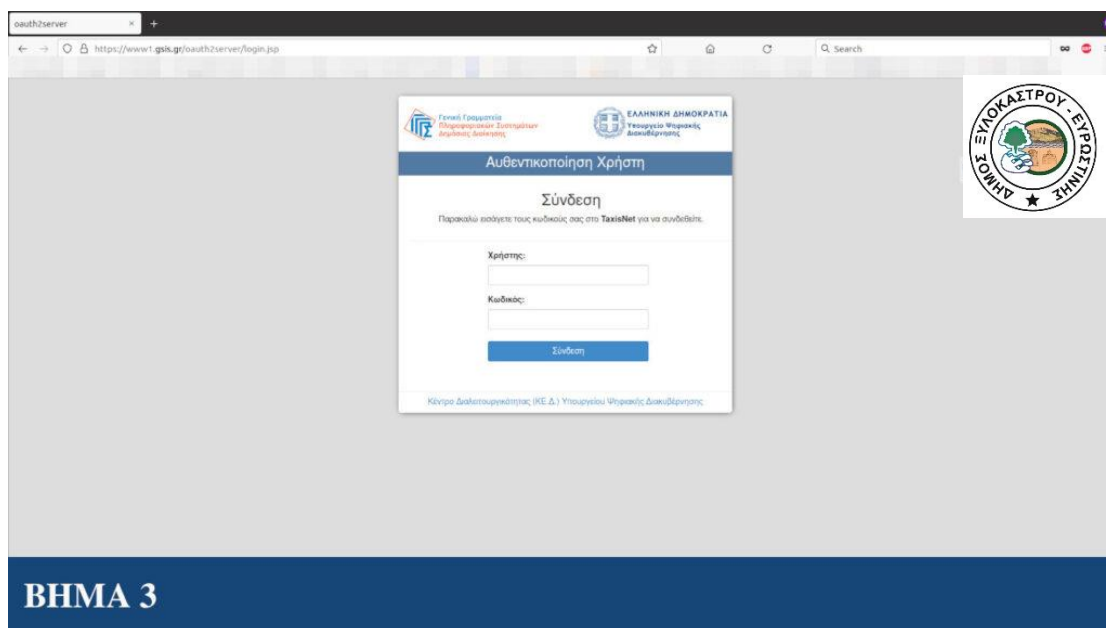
oauth2server

https://www1.gsis.gr/oauth2server/login.jsp

Search

Γενική Γραμματεία Πληροφοριακών Συστημάτων Δημόσιας Διοίκησης

ΕΛΛΗΝΙΚΗ ΔΗΜΟΚΡΑΤΙΑ Υπουργείο Ψηφιακής Διακυβέρνησης

ΔΗΜΟΣ ΞΥΛΟΚΑΣΤΡΟΥ - ΕΥΡΩΣΤΙΝΗΣ

Αυθεντικοποίηση Χρήστη

Σύνδεση

Παρακαλώ εισάγετε τους κωδικούς σας στο TaxisNet για να συνδεθείτε.

Χρήστης:

Κωδικός:

Σύνδεση

Κέντρο Διαλειτουργικότητας (ΚΕ.Δ.) Υπουργείου Ψηφιακής Διακυβέρνησης

ΒΗΜΑ 3